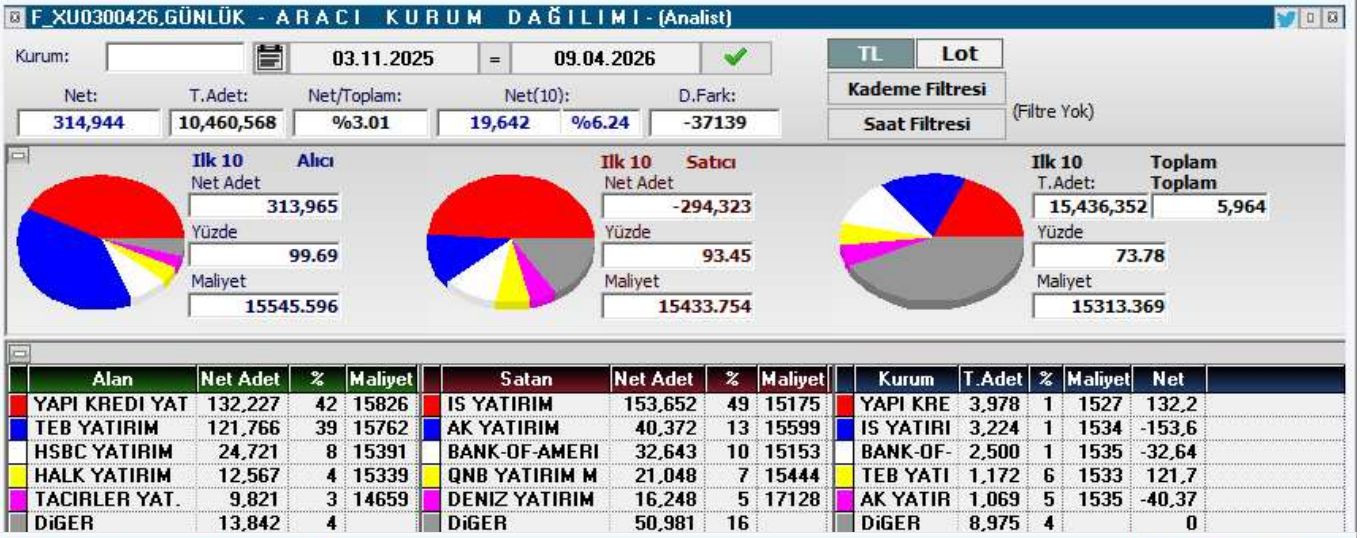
F_XU0300426,GÜNLÜK - ARACI KURUM DAĞILIMI - (Analist)

Kurum: 03.11.2025 = 09.04.2026

TL Lot
Kademe Filtresi
Saat Filtresi
(Filtre Yok)

Net: 314,944
T.Adet: 10,460,568
Net/Toplam: %3.01
Net(10): 19,642 %6.24
D.Fark: -37139

Ilk 10 Alıcı
Net Adet 313,965
Yüzde 99.69
Maliyet 15545.596

Ilk 10 Satıcı
Net Adet -294,323
Yüzde 93.45
Maliyet 15433.754

Ilk 10 Toplam
T.Adet: 15,436,352
Toplam 5,964
Yüzde 73.78
Maliyet 15313.369

| Alan | Net Adet | % | Maliyet |
|---|---|---|---|
| YAPI KREDI YAT | 132,227 | 42 | 15826 |
| TEB YATIRIM | 121,766 | 39 | 15762 |
| HSBC YATIRIM | 24,721 | 8 | 15391 |
| HALK YATIRIM | 12,567 | 4 | 15339 |
| TACIRLER YAT. | 9,821 | 3 | 14659 |
| DiGER | 13,842 | 4 | |

| Satan | Net Adet | % | Maliyet |
|---|---|---|---|
| IS YATIRIM | 153,652 | 49 | 15175 |
| AK YATIRIM | 40,372 | 13 | 15599 |
| BANK-OF-AMERI | 32,643 | 10 | 15153 |
| QNB YATIRIM M | 21,048 | 7 | 15444 |
| DENIZ YATIRIM | 16,248 | 5 | 17128 |
| DiGER | 50,981 | 16 | |

| Kurum | T.Adet | % | Maliyet | Net |
|---|---|---|---|---|
| YAPI KRE | 3,978 | 1 | 1527 | 132,2 |
| IS YATIRI | 3,224 | 1 | 1534 | -153,6 |
| BANK-OF- | 2,500 | 1 | 1535 | -32,64 |
| TEB YATI | 1,172 | 6 | 1533 | 121,7 |
| AK YATIR | 1,069 | 5 | 1535 | -40,37 |
| DiGER | 8,975 | 4 | | 0 |